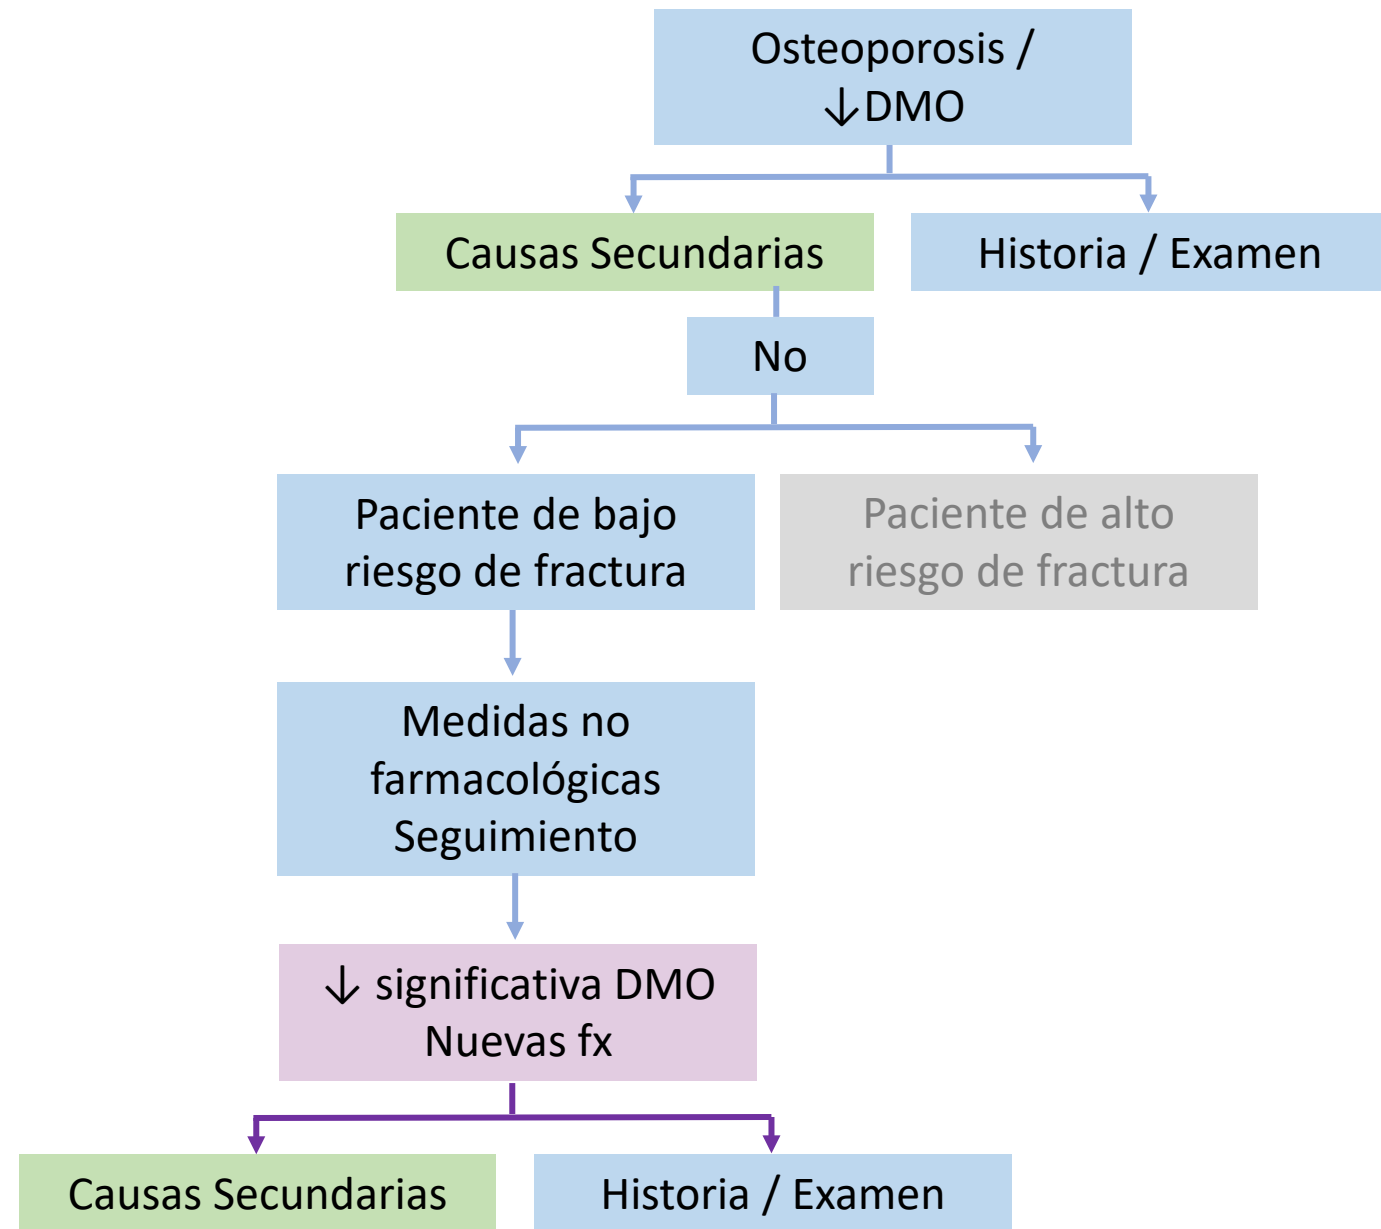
Osteoporosis / ↓DMO

Causas Secundarias

Historia / Examen

No

Paciente de bajo riesgo de fractura

Paciente de alto riesgo de fractura

Medidas no farmacológicas
Seguimiento

↓ significativa DMO
Nuevas fx

Causas Secundarias

Historia / Examen